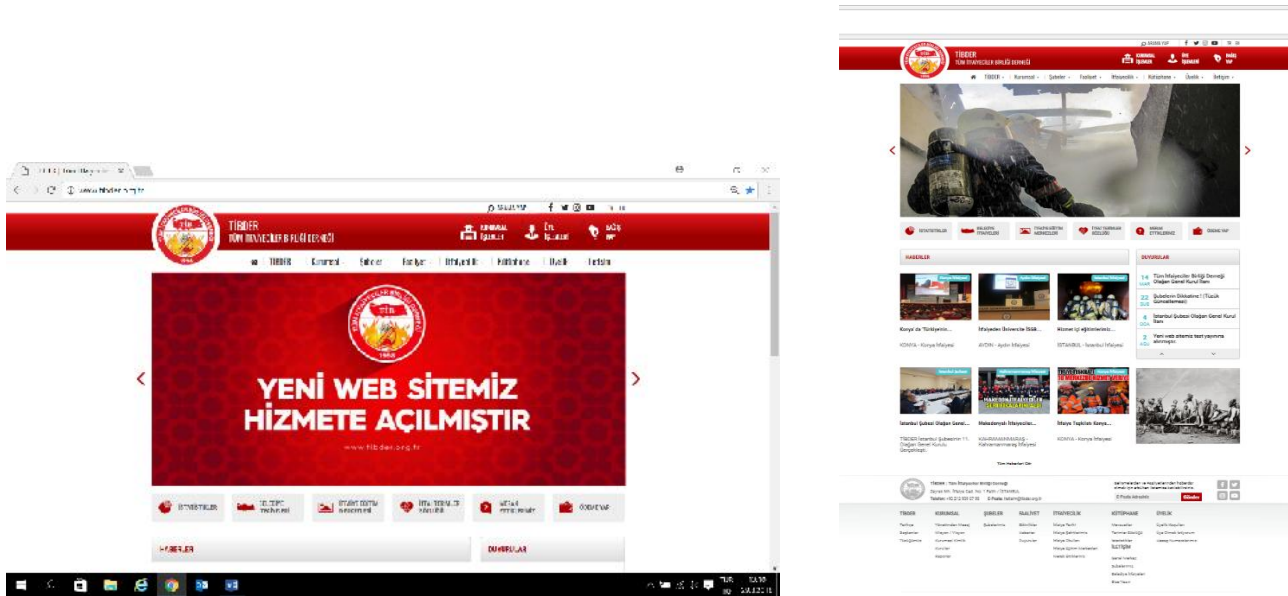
TİTDER
TÜM İTFAİYECİLER BİRLİĞİ DERNEĞİ

YENİ WEB SİTEMİZ HİZMETE AÇILMIŞTIR

www.titder.org.tr

HABERLER

DUYURULAR

TİTDER
TÜM İTFAİYECİLER BİRLİĞİ DERNEĞİ

HABERLER

DUYURULAR

Tüm İtfaiyeciler Birliği Derneği Olağan Genel Kurul İlanı

Şubelerin Dikkatine !

İstanbul Şubesi Olağan Genel Kurul İlanı

Yeni web sitemiz test yayınına alınmıştır

Konya'da Türkiye'nin...

İtfaiyeden Üniversite...

Hizmet içi eğitimlerimiz...

İstanbul Şubesi Olağan Genel...

Malatya Teşkilatı Kurultayı...

Tüm Haberleri Gör